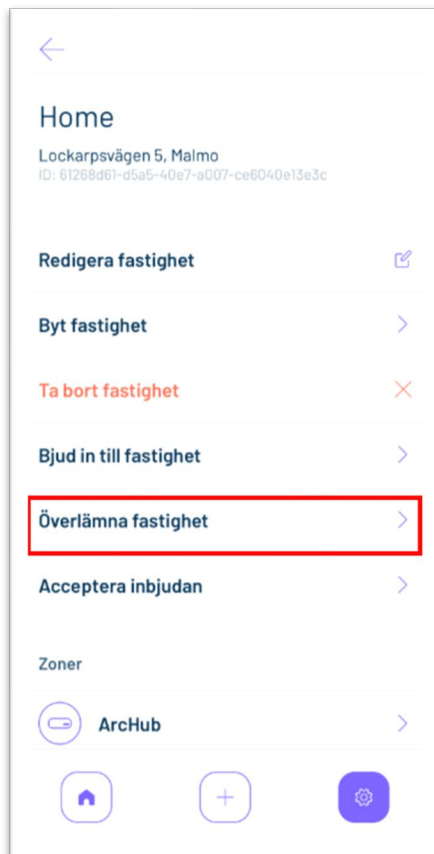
Home

Lockarpsvägen 5, Malmo
ID: 61268d61-d5a5-40e7-a007-ce6040e13e3c

Redigera fastighet

Byt fastighet

Ta bort fastighet

Bjud in till fastighet

Överlämna fastighet

Acceptera inbjudan

Zoner

ArcHub